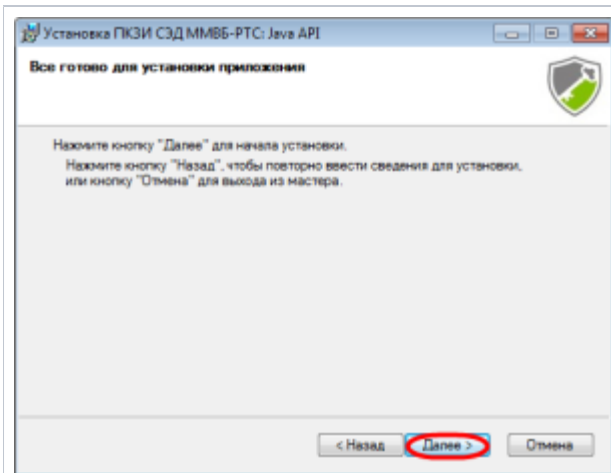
Установка ПКЗИ СЭД ММВБ-РТС: Java API

Все готово для установки приложения

Нажмите кнопку "Далее" для начала установки.

Нажмите кнопку "Назад", чтобы повторно ввести сведения для установки, или кнопку "Отмена" для выхода из мастера.

< Назад Далее > Отмена